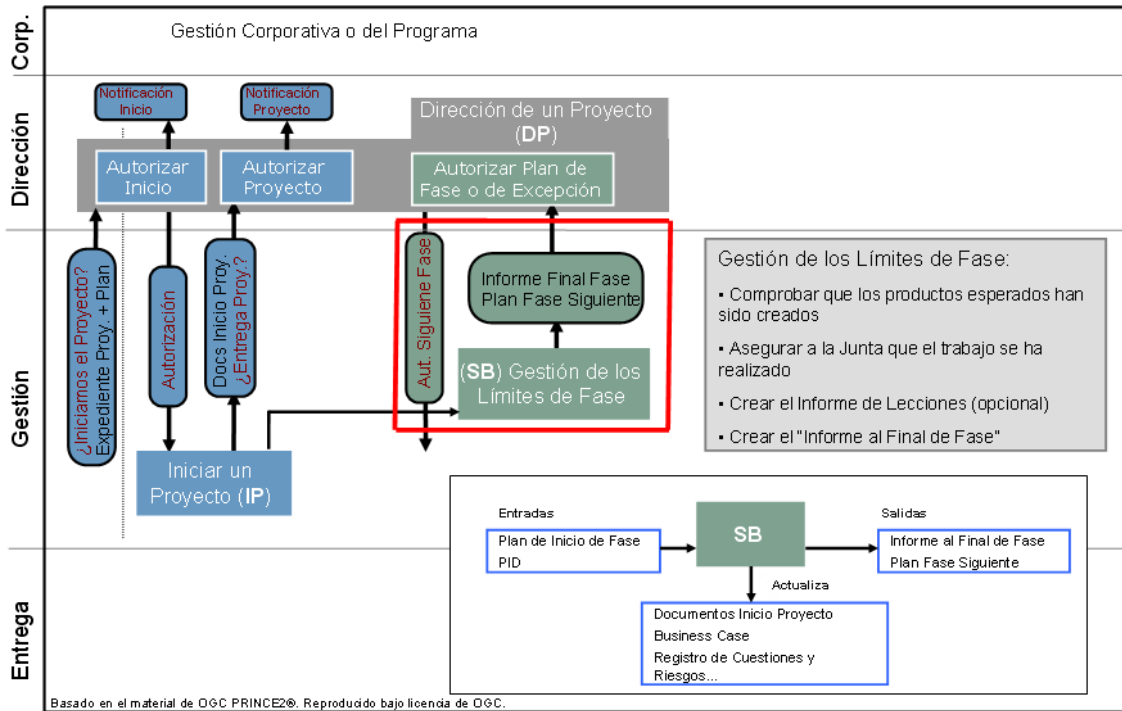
Corp.

Gestión Corporativa o del Programa

Dirección

Notificación Inicio

Notificación Proyecto

Dirección de un Proyecto (DP)

Autorizar Inicio

Autorizar Proyecto

Autorizar Plan de Fase o de Excepción

Gestión

¿Iniciamos el Proyecto? Expediente Proy. + Plan

Autorización

Docs Inicio Proy. ¿Entrega Proy.?

Aut. Siguiene Fase

Informe Final Fase Plan Fase Siguiente

(SB) Gestión de los Límites de Fase

Iniciar un Proyecto (IP)

Gestión de los Límites de Fase:

▪ Comprobar que los productos esperados han sido creados

▪ Asegurar a la Junta que el trabajo se ha realizado

▪ Crear el Informe de Lecciones (opcional)

▪ Crear el "Informe al Final de Fase"

Entrega

Entradas

Plan de Inicio de Fase
PID

SB

Salidas

Informe al Final de Fase
Plan Fase Siguiente

Actualiza

Documentos Inicio Proyecto
Business Case
Registro de Cuestiones y Riesgos...

Basado en el material de OGC PRINCE2®. Reproducido bajo licencia de OGC.